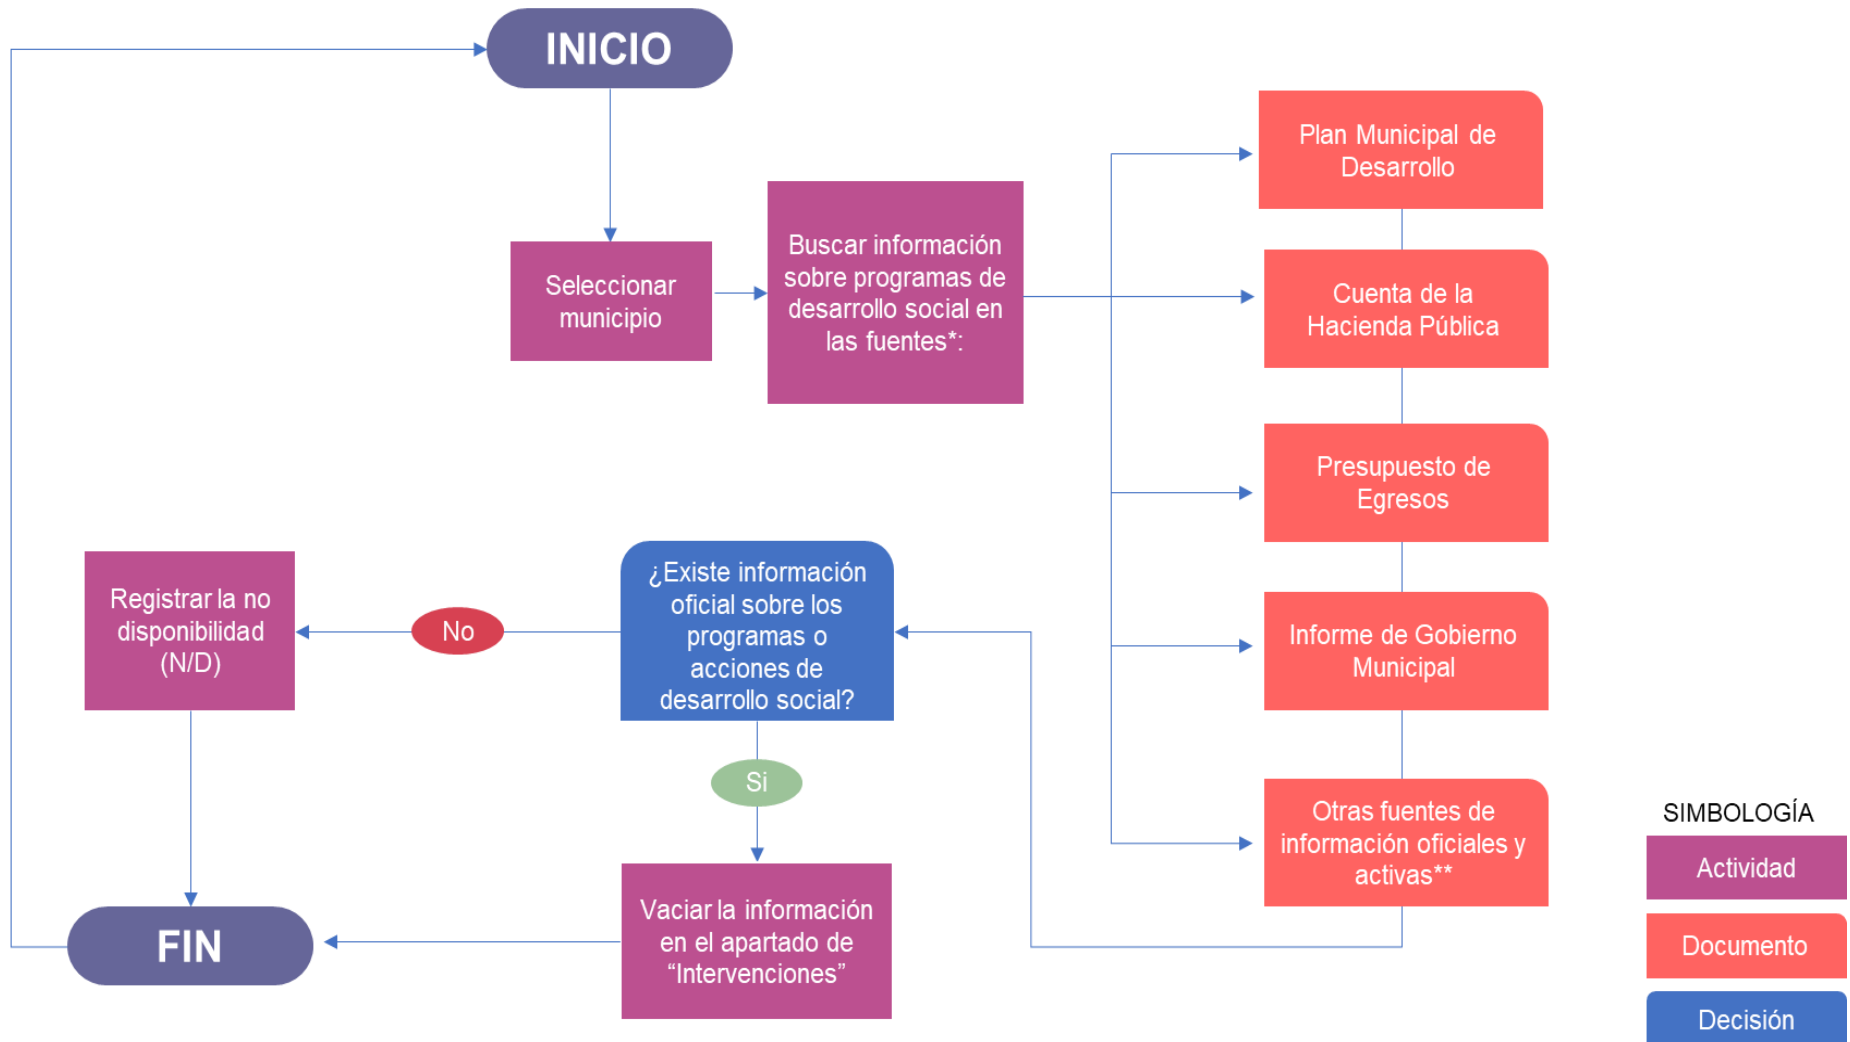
INICIO

Seleccionar municipio

Buscar información sobre programas de desarrollo social en las fuentes*:

Plan Municipal de Desarrollo

Cuenta de la Hacienda Pública

Presupuesto de Egresos

Informe de Gobierno Municipal

Otras fuentes de información oficiales y activas**

¿Existe información oficial sobre los programas o acciones de desarrollo social?

No

Registrar la no disponibilidad (N/D)

Si

Vaciar la información en el apartado de “Intervenciones”

FIN

SIMBOLOGÍA

Actividad

Documento

Decisión